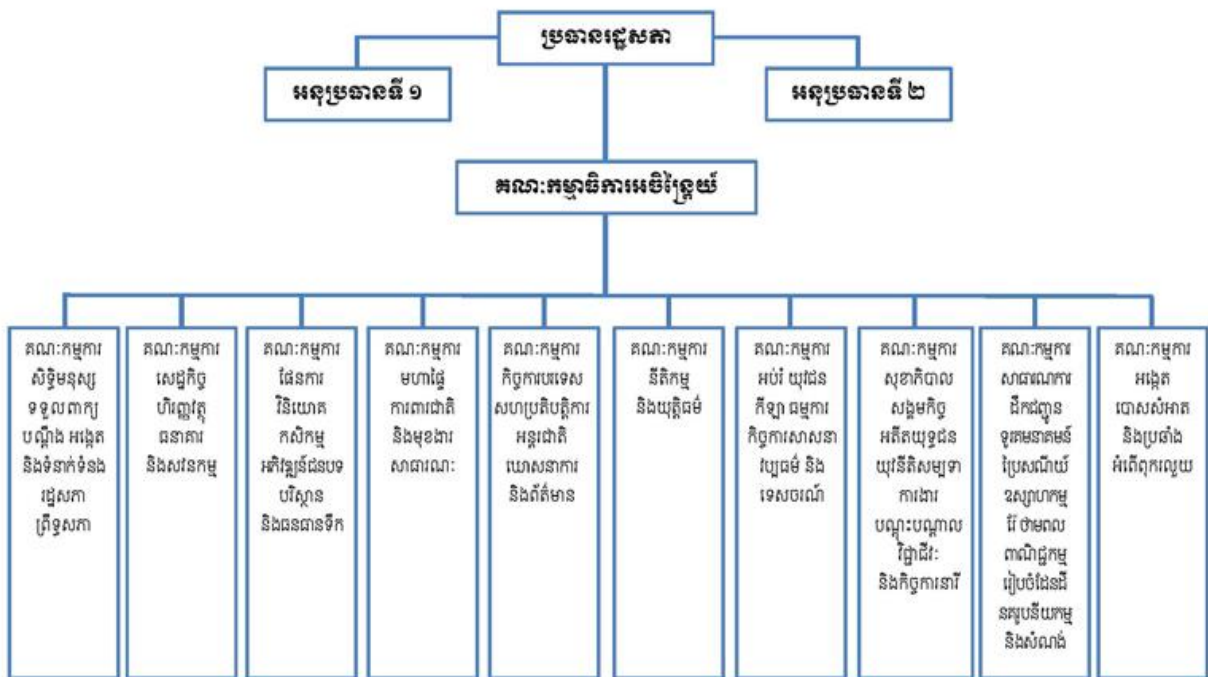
ប្រធានរដ្ឋសភា

អនុប្រធានទី ១

អនុប្រធានទី ២

គណៈកម្មាធិការអចិន្ត្រៃយ៍

គណៈកម្មការ សិទ្ធិមនុស្ស ទទួលពាក្យបណ្តឹង អង្កេត និងទំនាក់ទំនងរដ្ឋសភា ព្រឹទ្ធសភា

គណៈកម្មការ សេដ្ឋកិច្ច ហិរញ្ញវត្ថុ ធនាគារ និងសវនកម្ម

គណៈកម្មការ ផែនការ វិនិយោគ កសិកម្ម អភិវឌ្ឍន៍ជនបទ បរិស្ថាន និងធនធានទឹក

គណៈកម្មការ មហាផ្ទៃ ការពារជាតិ និងមុខងារសាធារណៈ

គណៈកម្មការ កិច្ចការបរទេស សហប្រតិបត្តិការអន្តរជាតិ ឃោសនាការ និងព័ត៌មាន

គណៈកម្មការ នីតិកម្ម និងយុត្តិធម៌

គណៈកម្មការ អប់រំ យុវជន កីឡា ធម្មការ កិច្ចការសាសនា វប្បធម៌ និងទេសចរណ៍

គណៈកម្មការ សុខាភិបាល សង្គមកិច្ច អតីតយុទ្ធជន យុវនីតិសម្បទា ការងារ បណ្តុះបណ្តាលវិជ្ជាជីវៈ និងកិច្ចការនារី

គណៈកម្មការ សាធារណការ ដឹកជញ្ជូន ទូរគមនាគមន៍ ប្រៃសណីយ៍ ឧស្សាហកម្ម រ៉ែ ថាមពល ពាណិជ្ជកម្ម រៀបចំដែនដី នគរូបនីយកម្ម និងសំណង់

គណៈកម្មការ អង្កេត បោសសំអាត និងប្រឆាំងអំពើពុករលួយ